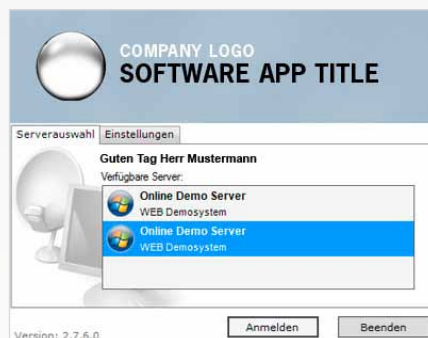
COMPANY LOGO
SOFTWARE APP TITLE

Serverauswahl
Einstellungen

Guten Tag Herr Mustermann
Verfügbare Server:

Online Demo Server
WEB Demosystem

Online Demo Server
WEB Demosystem

Version: 2.7.6.0
Anmelden
Beenden